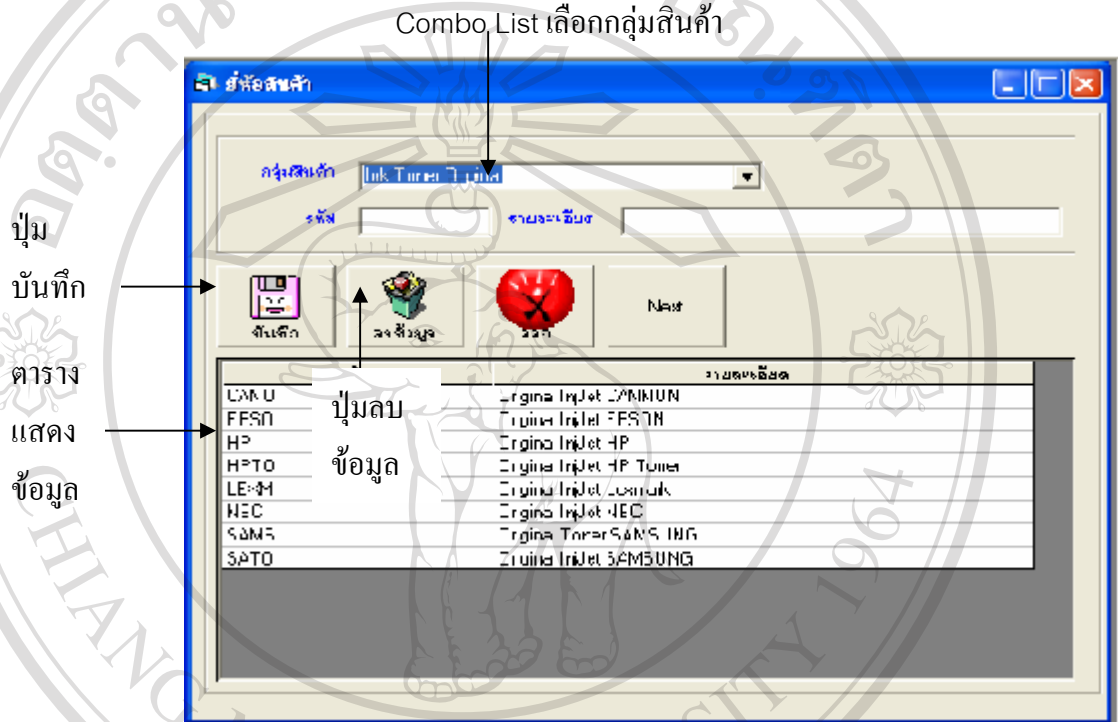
Combo List เลือกกลุ่มสินค้า

ยี่ห้อสินค้า

กลุ่มสินค้า Ink Toner Tripina

รหัส

รายละเอียด

ปุ่มบันทึก

บันทึก

ลงข้อมูล

ออก

Next

ตารางแสดงข้อมูล

ปุ่มลบข้อมูล

| | รายละเอียด |
|---|---|
| CANO | Engina InkJet CANNON |
| EPSO | Engina InkJet EPSON |
| HP | Engina InkJet HP |
| HPTO | Engina InkJet HP Toner |
| LEXM | Engina InkJet Lexmark |
| NEC | Engina InkJet NEC |
| SAMS | Engina TonerSAMSUNG |
| SATO | Engina InkJet SAMSUNG |